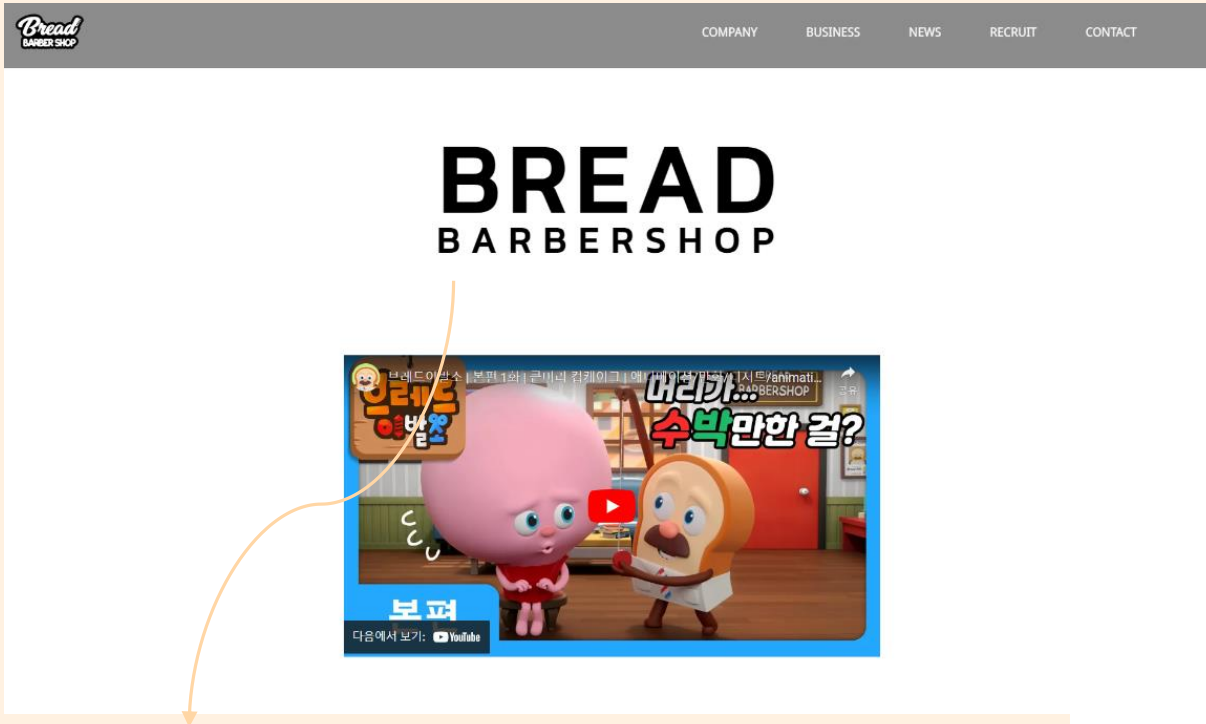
Bread BARBER SHOP

COMPANY BUSINESS NEWS RECRUIT CONTACT

BREAD
BARBERSHOP

브레드이발소 | 본편 1화 | 윌크의 컵케이크 | 애니메이션/만화/시트/animati...

공유

브레드 이발소

BARBERSHOP

머리가... 수박만한 걸?

본편

다음에서 보기: YouTube